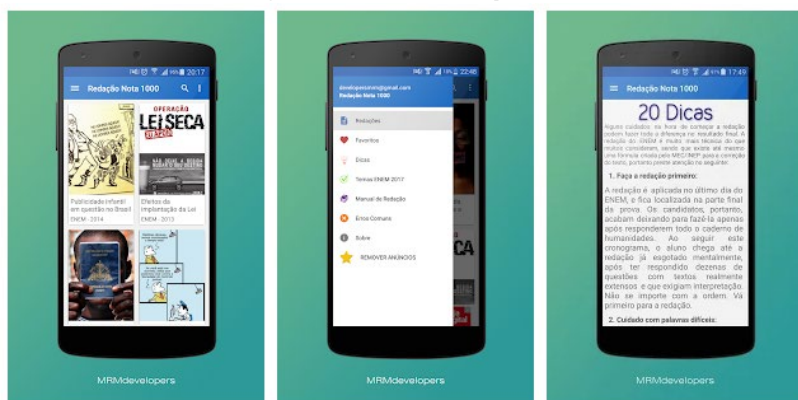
20:17

Redação Nota 1000

OPERAÇÃO LEI SECA

Publicidade infantil em questão no Brasil

ENEM - 2014

Efeitos da implantação da Lei Seca

ENEM - 2013

MRMdevelopers

22:46

developersmrm@gmail.com

Redação Nota 1000

Redações

Favoritos

Dicas

Temas ENEM 2017

Manual de Redação

Erros Comuns

Sobre

REMOVER ANÚNCIOS

MRMdevelopers

17:49

Redação Nota 1000

20 Dicas

Alguns cuidados na hora de começar a redação podem fazer toda a diferença no resultado final. A redação do ENEM é muito mais técnica do que muitos consideram, sendo que existe até mesmo uma fórmula criada pelo MEC/INEP para a correção do texto, portanto preste atenção na seguinte:

1. Faça a redação primeiro:

A redação é aplicada no último dia do ENEM, e fica localizada na parte final da prova. Os candidatos, portanto, acabam deixando para fazê-la apenas após responderem todo o caderno de humanidades. Ao seguir este cronograma, o aluno chega até a redação já esgotado mentalmente, após ter respondido dezenas de questões com textos realmente extensos e que exigiam interpretação. Não se importe com a ordem. Vá primeiro para a redação.

2. Cuidado com palavras difíceis:

MRMdevelopers